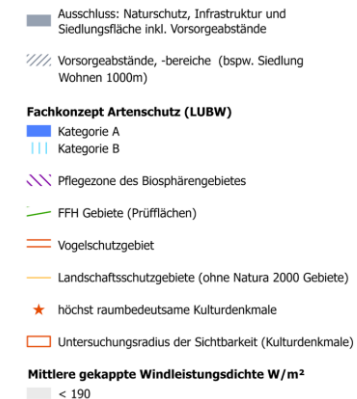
Ausschluss: Naturschutz, Infrastruktur und Siedlungsfläche inkl. Vorsorgeabstände

Vorsorgeabstände, -bereiche (bspw. Siedlung Wohnen 1000m)

Fachkonzept Artenschutz (LUBW)

Kategorie A

Kategorie B

Pflegezone des Biosphärengebietes

FFH Gebiete (Prüfflächen)

Vogelschutzgebiet

Landschaftsschutzgebiete (ohne Natura 2000 Gebiete)

höchst raumbedeutsame Kulturdenkmale

Untersuchungsradius der Sichtbarkeit (Kulturdenkmale)

Mittlere gekappte Windleistungsdichte W/m²

< 190